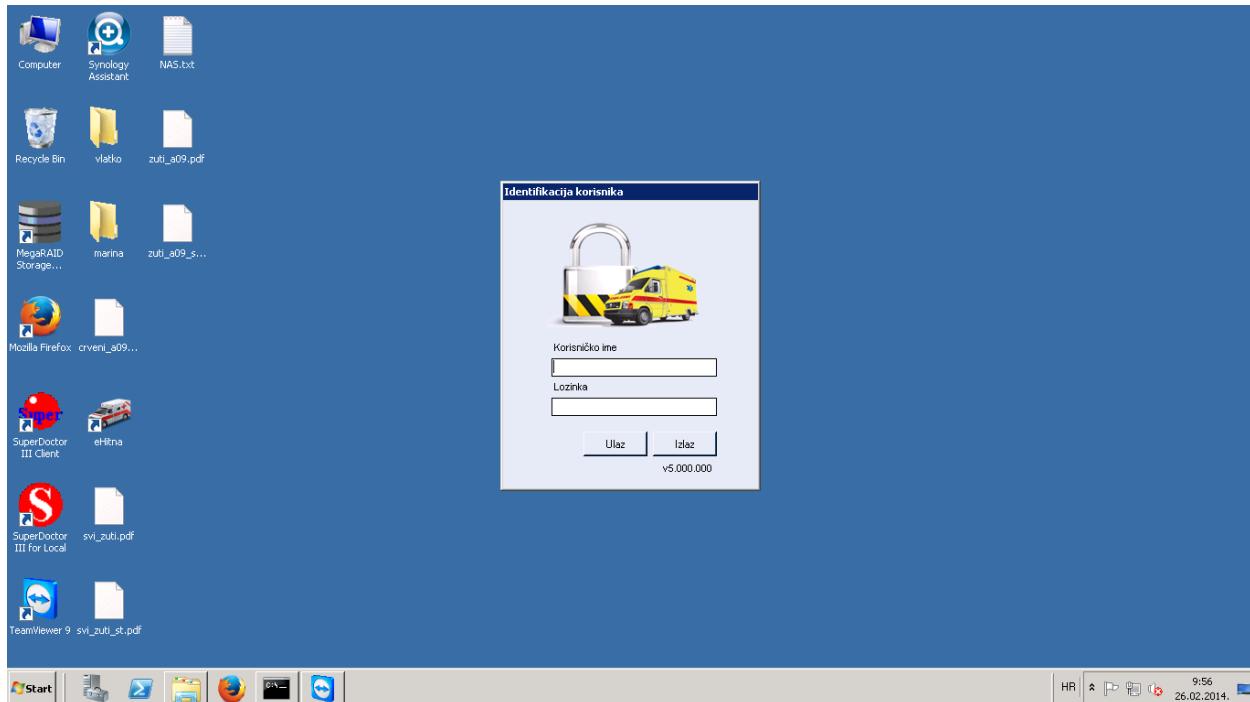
Computer
Synology Assistant
NAS.txt
Recycle Bin
vlatko
zuti_a09.pdf
MegaRAID Storage...
marina
zuti_a09_s...
Mozilla Firefox
crveni_a09...
SuperDoctor III Client
eHitna
SuperDoctor III for Local
svi_zuti.pdf
TeamViewer 9
svi_zuti_st.pdf

Identifikacija korisnika
Korisničko ime
Lozinka
Ulaz
Izlaz
v5.000.000

Start
HR
9:56
26.02.2014.